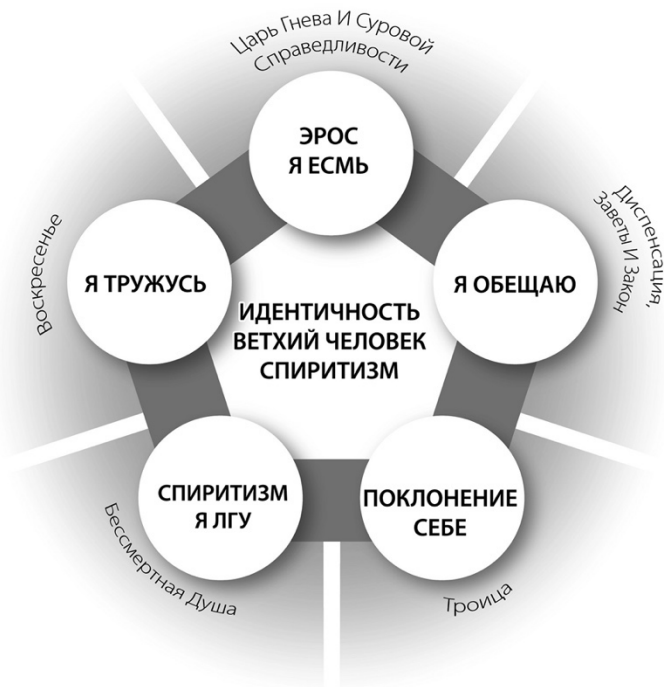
Царь Гнева И Суровой Справедливости

ЭРОС
Я ЕСМЬ

Диспенсация, Заветы И Закон

Я ОБЕЩАЮ

Воскресенье

Я ТРУЖУСЬ

ИДЕНТИЧНОСТЬ
ВЕТХИЙ ЧЕЛОВЕК
СПИРИТИЗМ

СПИРИТИЗМ
Я ЛГУ

ПОКЛОНЕНИЕ
СЕБЕ

Бессмертная Душа

Троица